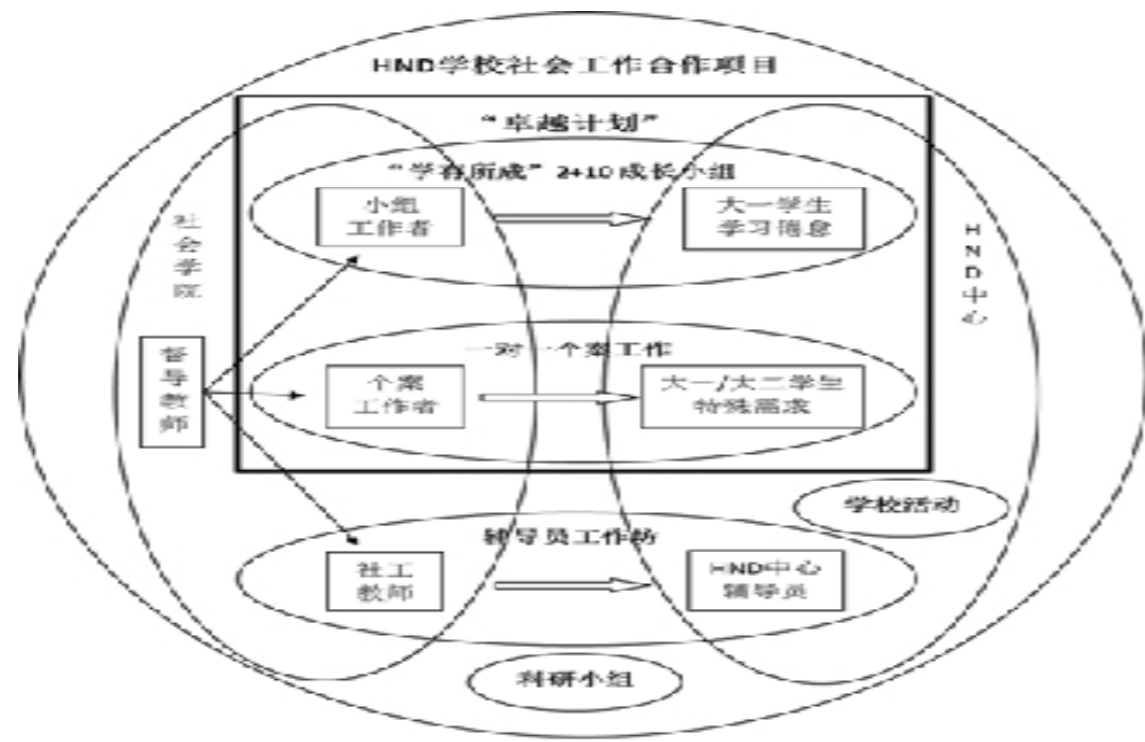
HND学校社会工作合作项目

“卓越计划”

“学有所成” 2+10 成长小组

小组工作者

大一学生学习倦怠

社会学院

HND中心

督导教师

一对一个案工作

个案工作者

大一/大二学生特殊需求

学校活动

辅导员工作坊

社工教师

HND中心辅导员

科研小组